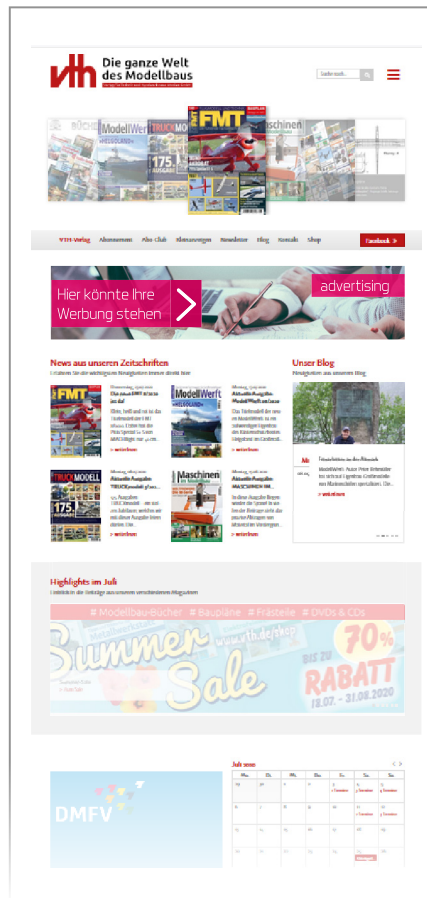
vth Die ganze Welt des Modellbaus

Suche nach...

FMT
ModellWerft
TRUCKMODELL
Maschinen
175. AUSGABE

VTH-Verlag Abonnement Abo Club Kleinanzeigen Newsletter Blog Kontakt Shop Facebook »

Hier könnte Ihre Werbung stehen
advertising

News aus unseren Zeitschriften
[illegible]

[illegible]
» weiterlesen

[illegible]
» weiterlesen

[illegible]
» weiterlesen

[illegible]
» weiterlesen

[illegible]
» weiterlesen

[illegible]
» weiterlesen

Unser Blog
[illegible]

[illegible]
» weiterlesen

Highlights im Juli
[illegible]

# Modellbau-Bücher # Baupläne # Frästeile # DVDs & CDs
www.vth.de/shop
Summer Sale
70%
BIS ZU
RABATT
13.07. - 31.08.2020

DMFV

Juli 2020